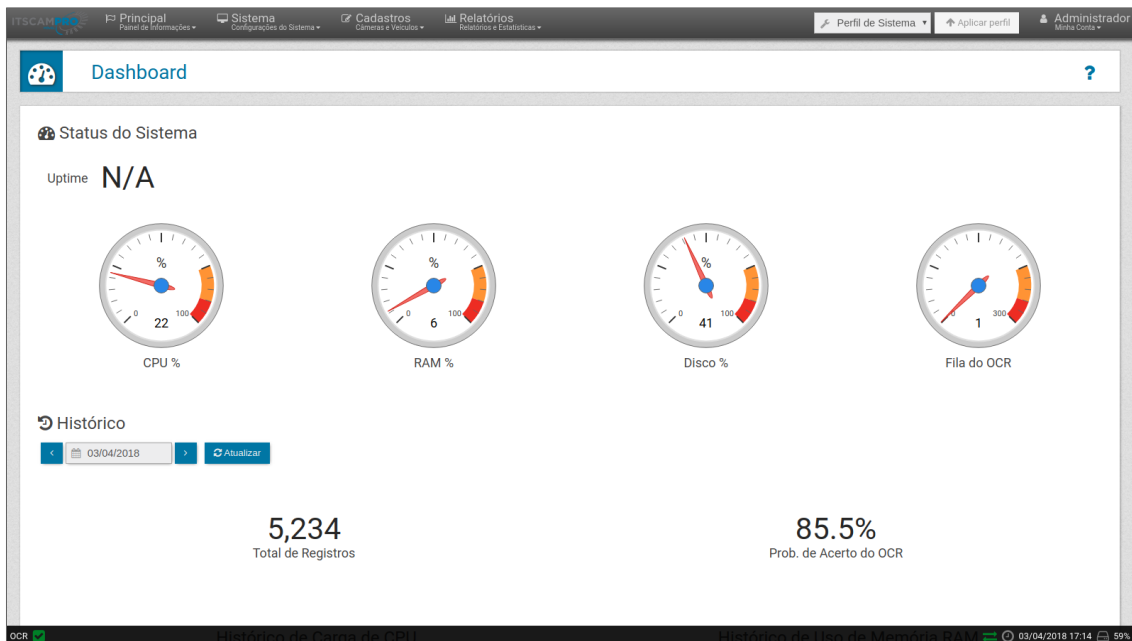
ITSCAMPRO Principal Painel de Informações ▾ Sistema Configurações do Sistema ▾ Cadastros Câmeras e Veículos ▾ Relatórios Relatórios e Estatísticas ▾ Perfil de Sistema ▾ Aplicar perfil Administrador Minha Conta ▾

Dashboard ?

Status do Sistema

Uptime N/A

% 0 100 22
CPU %

% 0 100 6
RAM %

% 0 100 41
Disco %

0 300 1
Fila do OCR

Histórico

‹ 03/04/2018 › Atualizar

5,234
Total de Registros

85.5%
Prob. de Acerto do OCR

OCR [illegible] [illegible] 03/04/2018 17:14 59%